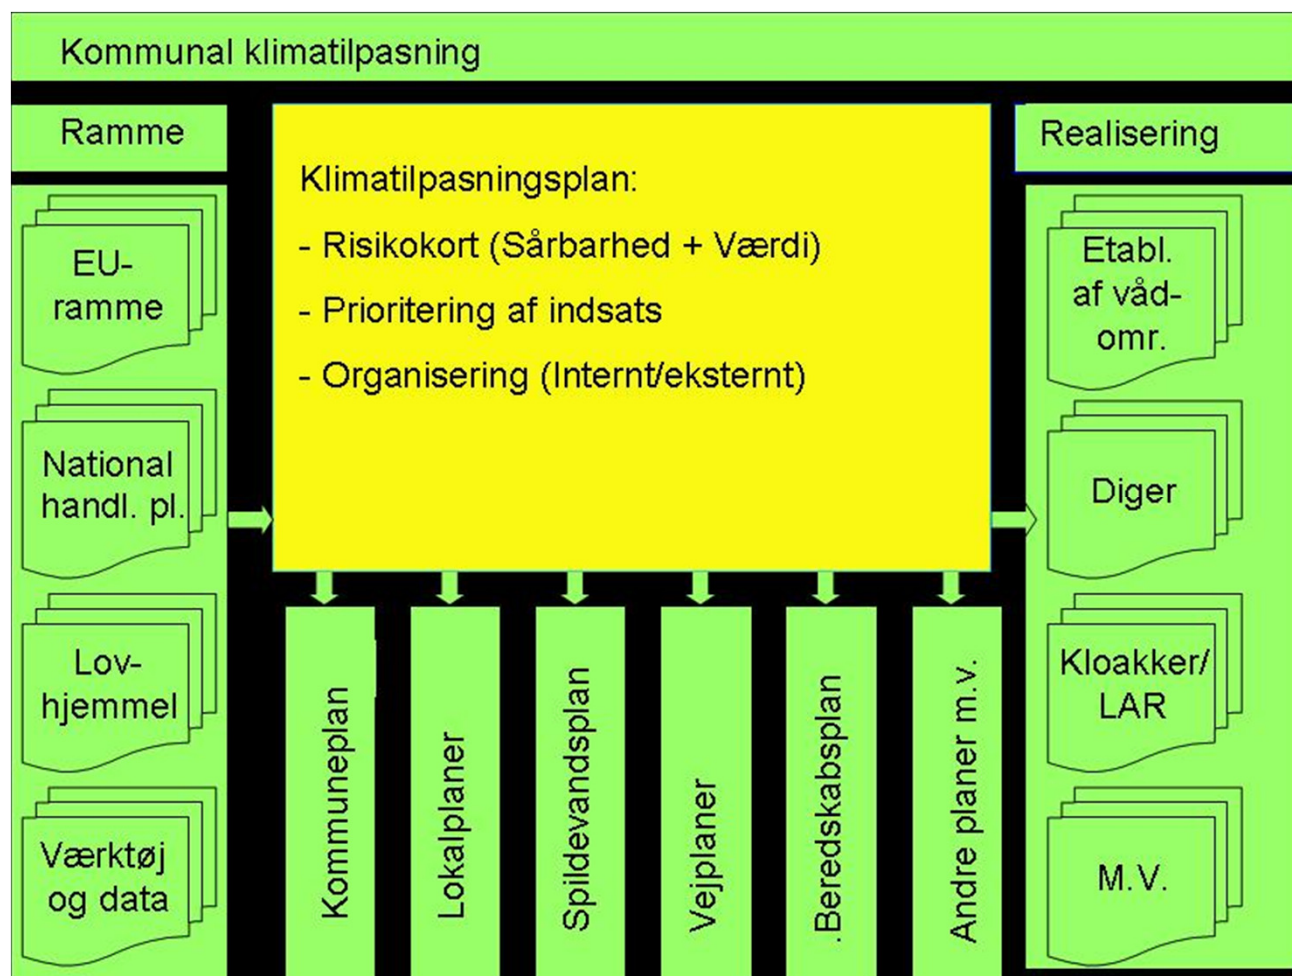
Kommunal klimatilpasning

Ramme

EU-ramme

National handl. pl.

Lov-hjemmel

Værktøj og data

Klimatilpasningsplan:

- Risikokort (Sårbarhed + Værdi)

- Prioritering af indsats

- Organisering (Internt/eksternt)

Kommuneplan

Lokalplaner

Spildevandsplan

Vejplaner

.Beredskabsplan

Andre planer m.v.

Realisering

Etabl. af våd-omr.

Diger

Kloakker/ LAR

M.V.